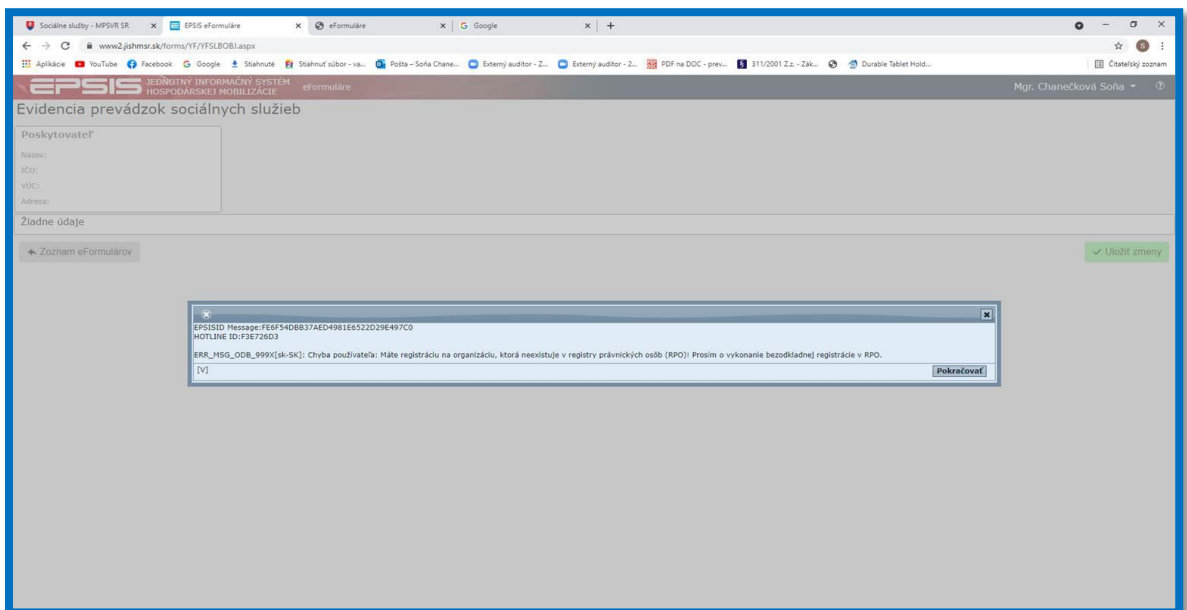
Sociálne služby - MPSVR SR × EPSIS eFormuláre × eFormuláre × Google × +

www2.jishmsr.sk/forms/YF/YFSLBOBJ.aspx

Aplikácie YouTube Facebook Google Stiahnuté Stiahnuť súbor - va... Pošta – Soňa Chane... Externý auditor - Z... Externý auditor - Z... PDF na DOC - prev... 311/2001 Z.z. - Zák... Durable Tablet Hold... Čitateľský zoznam

EPSIS JEDNOTNÝ INFORMAČNÝ SYSTÉM HOSPODÁRSKEJ MOBILIZÁCIE eFormuláre

Mgr. Chanečková Soňa

Evidencia prevádzok sociálnych služieb

Poskytovateľ

Názov:
IČO:
VÚC:
Adresa:

Žiadne údaje

Zoznam eFormulárov

Uložiť zmeny

EPSISID Message:FE6F54DBB37AED4981E6522D29E497C0
HOTLINE ID:F3E726D3

ERR_MSG_ODB_999X[sk-SK]: Chyba používateľa: Máte registráciu na organizáciu, ktorá neexistuje v registry právnických osôb (RPO)! Prosím o vykonanie bezodkladnej registrácie v RPO.

[V]

Pokračovať